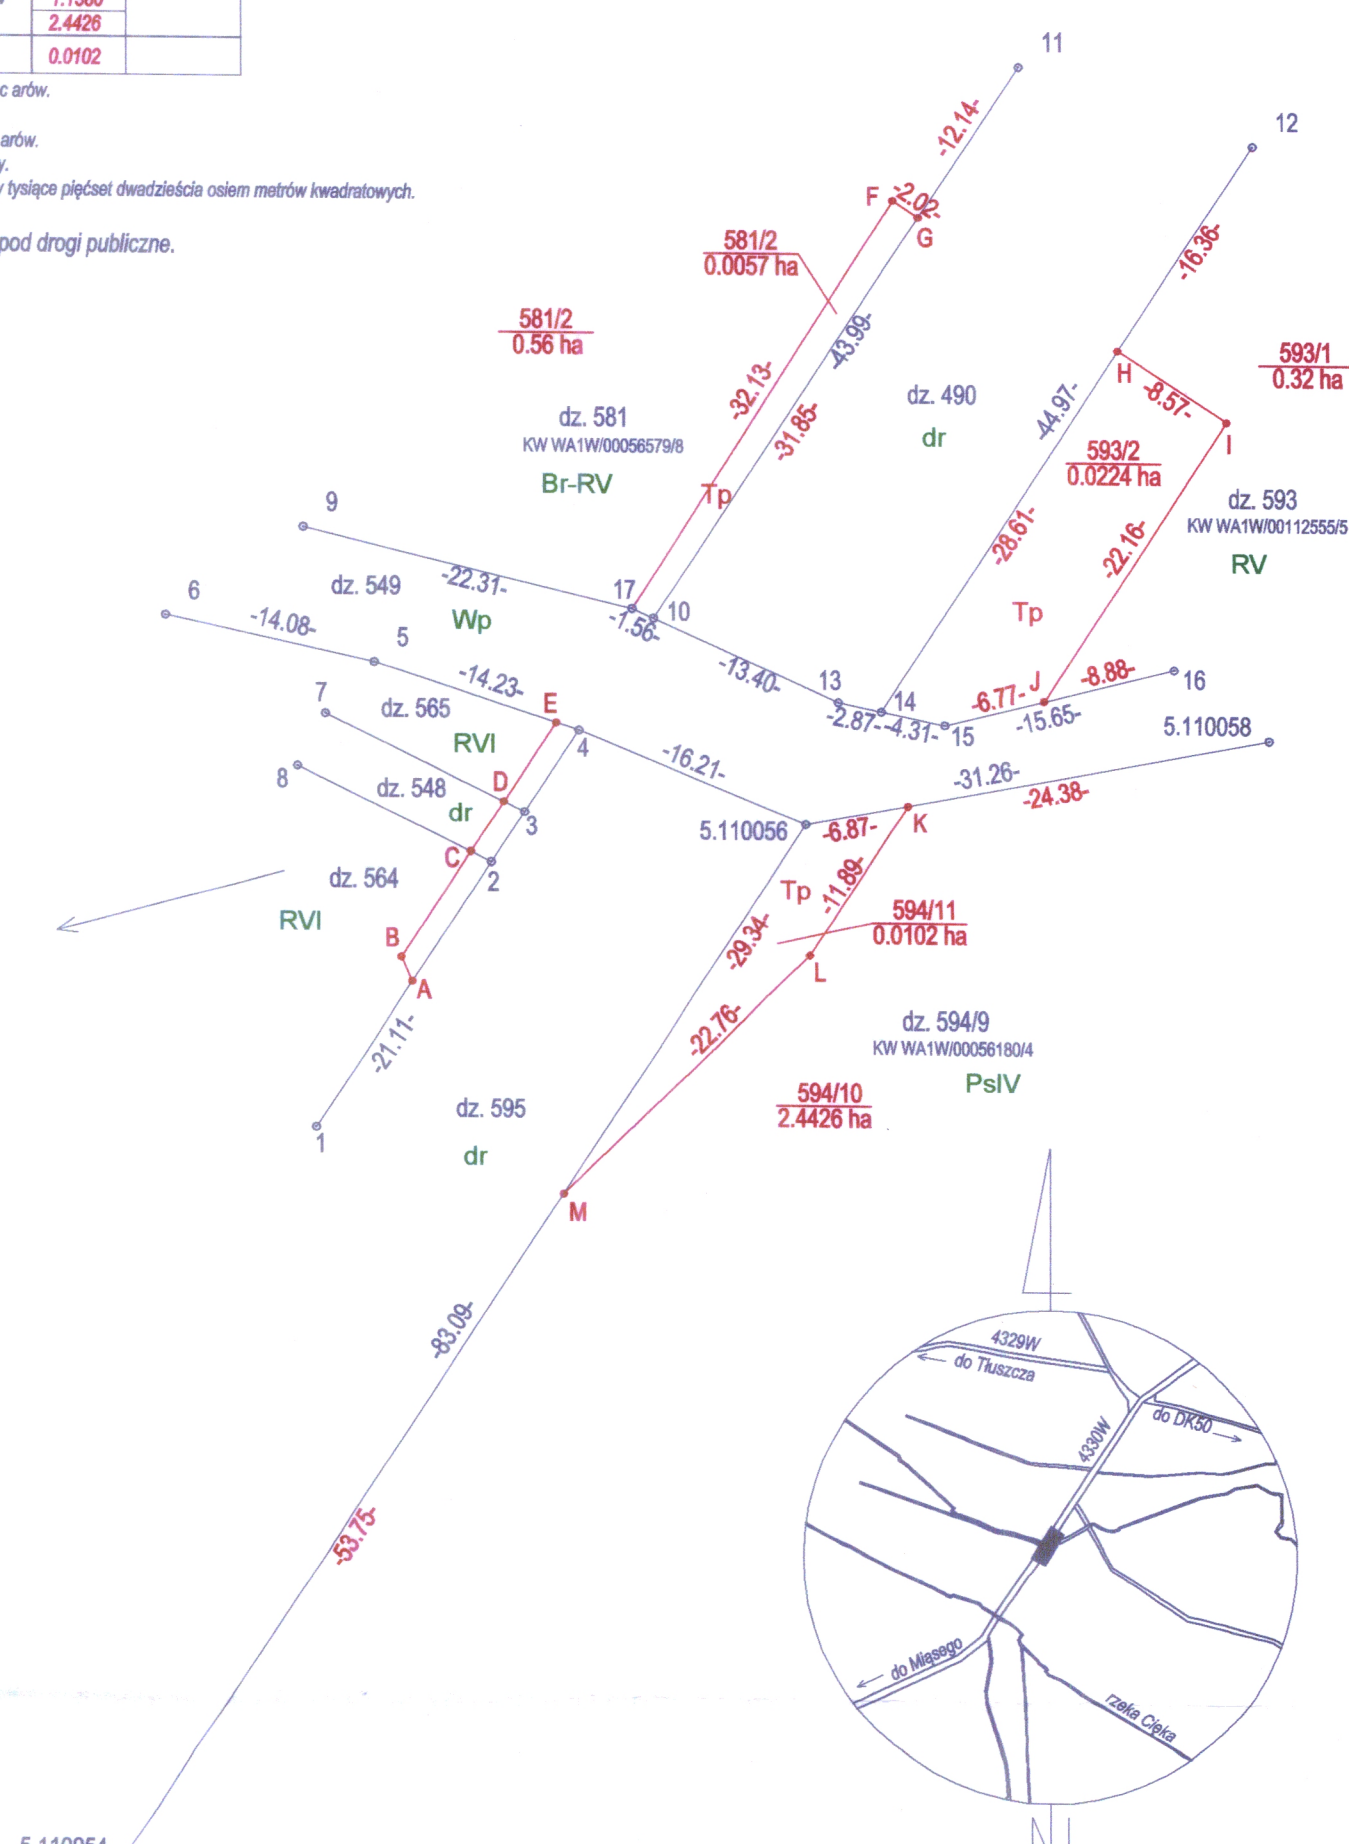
| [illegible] |
| 2.4426 |
| 0.0102 |

c arów.

arów.
y.
y tysiące pięćset dwadzieścia osiem metrów kwadratowych.

pod drogi publiczne.

11
12
-12.14-
F
-2.02-
G
581/2
0.0057 ha
-16.36-
581/2
0.56 ha
-43.99-
593/1
0.32 ha
-32.13-
H
-8.57-
dz. 490
-44.97-
-31.85-
dz. 581
KW WA1W/00056579/8
dr
593/2
0.0224 ha
I
Br-RV
Tp
dz. 593
KW WA1W/00112555/5
-28.61-
9
-22.16-
RV
dz. 549
-22.31-
17
Tp
6
Wp
10
-1.56-
-14.08-
5
-13.40-
13
-6.77-
J
-8.88-
16
-14.23-
14
7
E
-2.87-
-4.31-
15
-15.65-
5.110058
dz. 565
4
-16.21-
RVI
D
-31.26-
8
dz. 548
3
-24.38-
dr
5.110056
-6.87-
K
C
2
dz. 564
Tp
-11.89-
RVI
594/11
0.0102 ha
B
-29.34-
L
A
-22.76-
dz. 594/9
KW WA1W/00056180/4
-21.11-
PsIV
dz. 595
594/10
2.4426 ha
1
dr
M
-83.09-
-53.75-
5.110054
4329W
do Tłuszcza
do DK50
4330W
do Miasego
rzeka Cięka
N